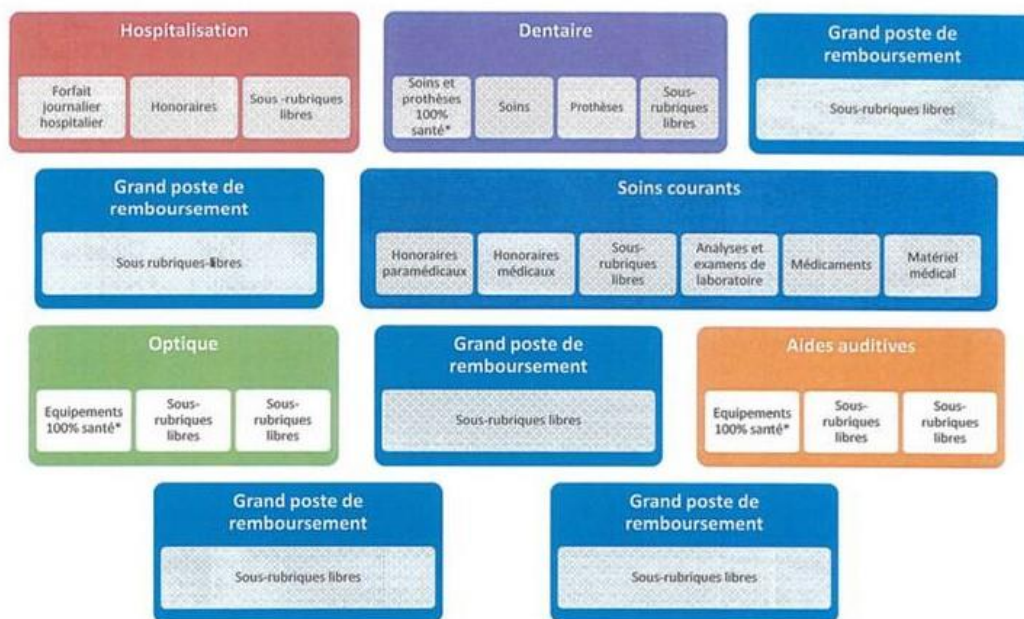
Hospitalisation

Forfait journalier hospitalier

Honoraires

Sous -rubriques libres

Dentaire

Soins et prothèses 100% santé*

Soins

Prothèses

Sous-rubriques libres

Grand poste de remboursement

Sous-rubriques libres

Grand poste de remboursement

Sous rubriques-libres

Soins courants

Honoraires paramédicaux

Honoraires médicaux

Sous-rubriques libres

Analyses et examens de laboratoire

Médicaments

Matériel médical

Optique

Equipements 100% santé*

Sous-rubriques libres

Sous-rubriques libres

Grand poste de remboursement

Sous-rubriques libres

Aides auditives

Equipements 100% santé*

Sous-rubriques libres

Sous-rubriques libres

Grand poste de remboursement

Sous-rubriques libres

Grand poste de remboursement

Sous-rubriques libres